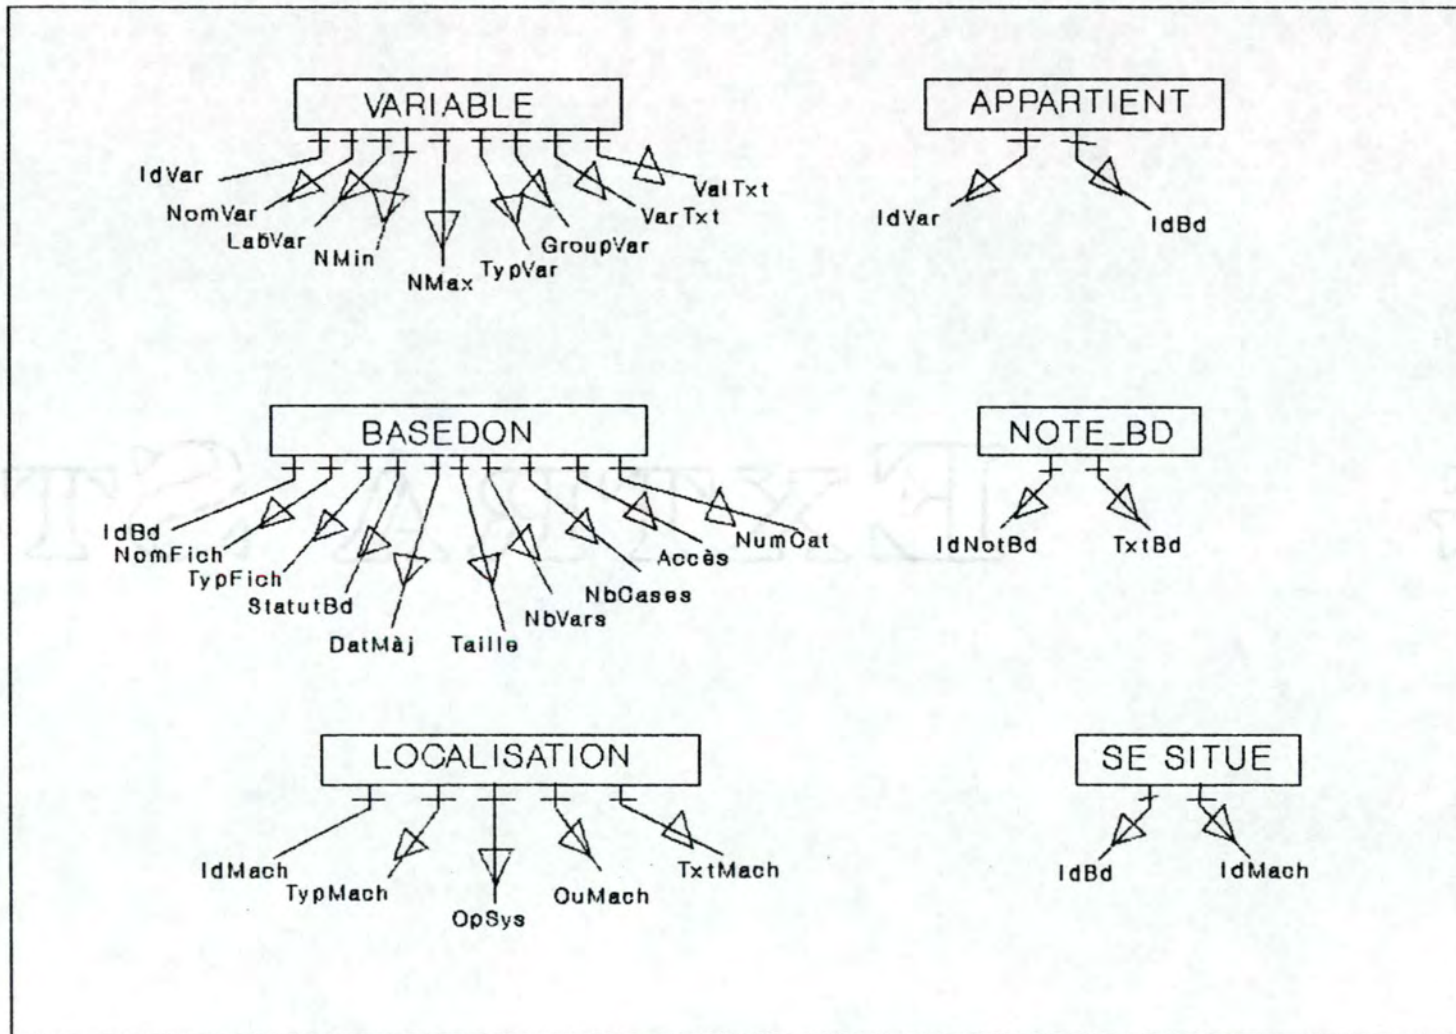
VARIABLE

IdVar
NomVar
LabVar
NMin
NMax
TypVar
GroupVar
VarTxt
ValTxt

APPARTIENT

IdVar
IdBd

BASEDON

IdBd
NomFich
TypFich
StatutBd
DatMàj
Taille
NbVars
NbCases
Accès
NumCat

NOTE_BD

IdNotBd
TxtBd

LOCALISATION

IdMach
TypMach
OpSys
OuMach
TxtMach

SE SITUE

IdBd
IdMach